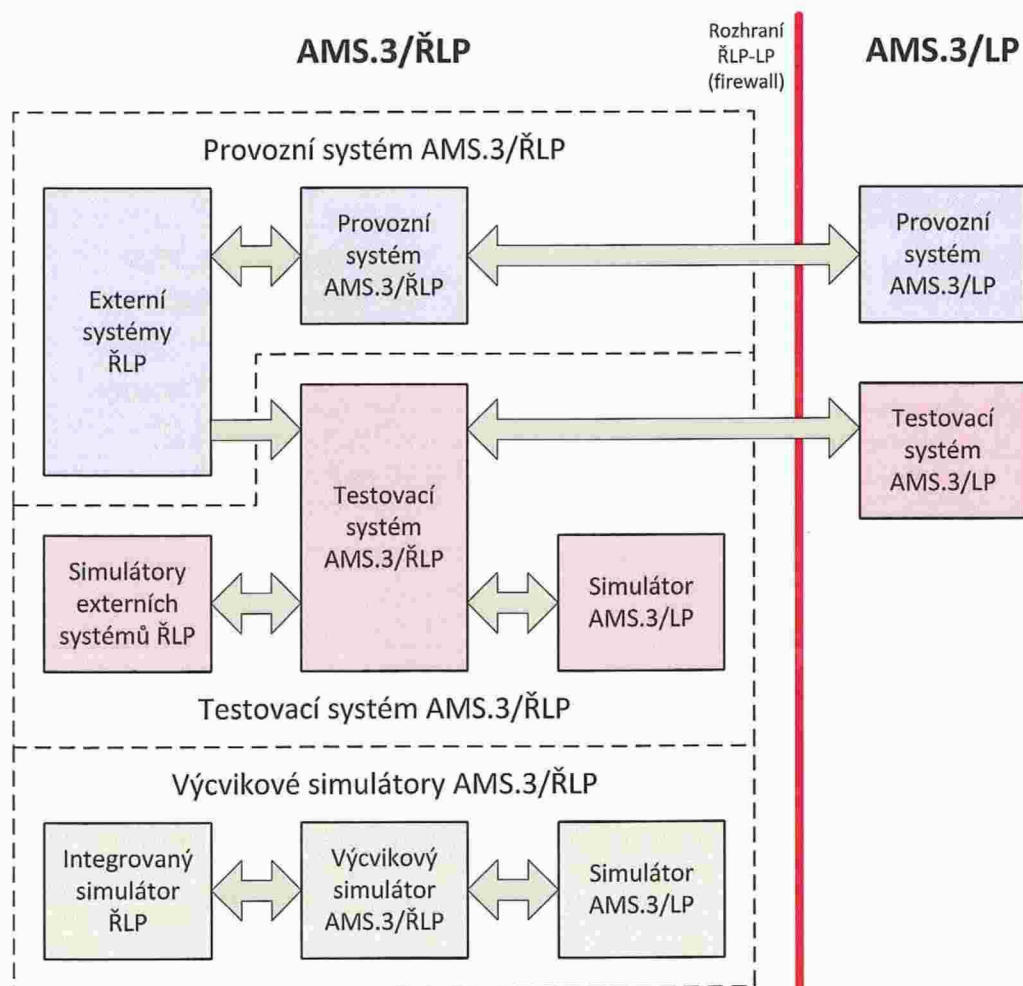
AMS.3/ŘLP

Rozhraní ŘLP-LP (firewall)

AMS.3/LP

Provozní systém AMS.3/ŘLP

Externí systémy ŘLP

Provozní systém AMS.3/ŘLP

Provozní systém AMS.3/LP

Testovací systém AMS.3/ŘLP

Testovací systém AMS.3/LP

Simulátory externích systémů ŘLP

Simulátor AMS.3/LP

Testovací systém AMS.3/ŘLP

Výcvikové simulátory AMS.3/ŘLP

Integrovaný simulátor ŘLP

Výcvikový simulátor AMS.3/ŘLP

Simulátor AMS.3/LP